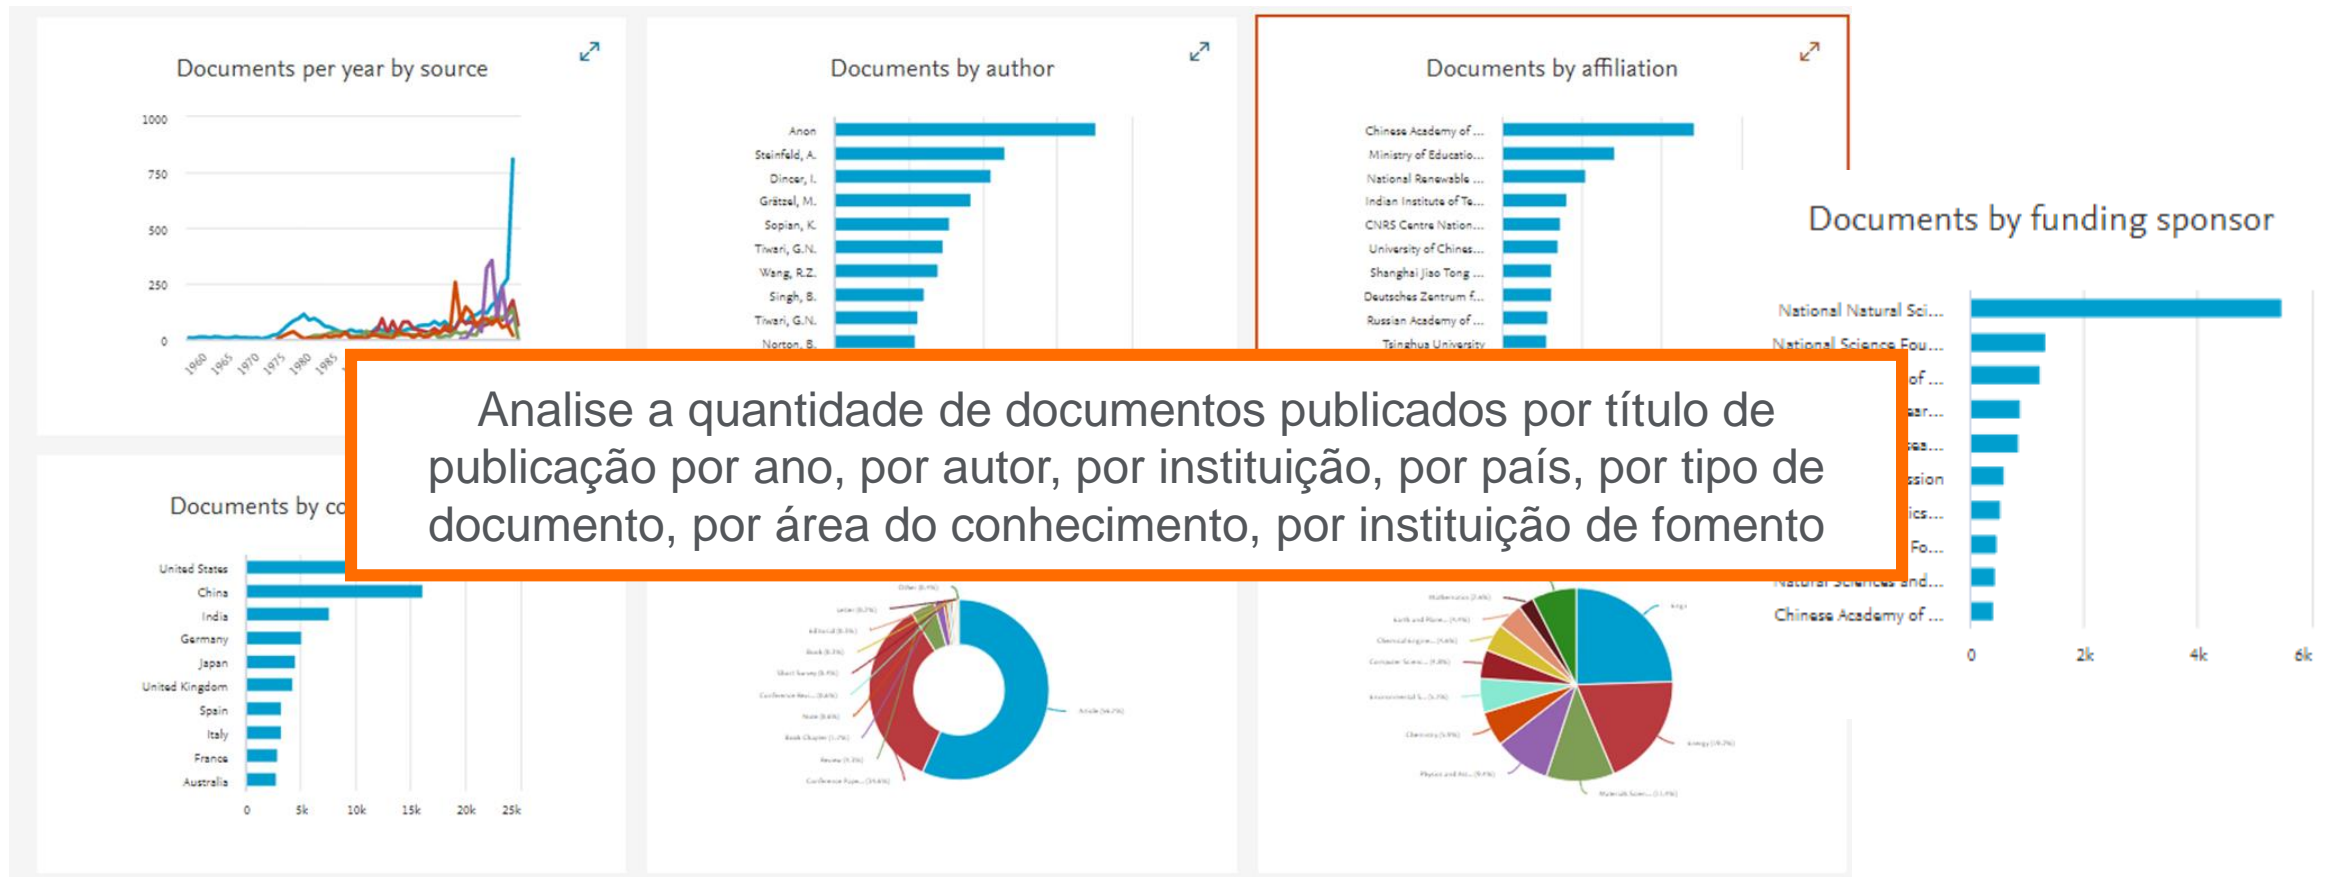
Documents per year by source

1000
750
500
250
0

1960 1965 1970 1975 1980 1985

Documents by author

Anon
Steinfeld, A.
Dincer, I.
Grätzel, M.
Sopian, K.
Tiwari, G.N.
Wang, R.Z.
Singh, B.
Tiwari, G.N.
Norton, B.

Documents by affiliation

Chinese Academy of ...
Ministry of Educatio...
National Renewable ...
Indian Institute of Te...
CNRS Centre Nation...
University of Chines...
Shanghai Jiao Tong ...
Deutsches Zentrum f...
Russian Academy of ...
Tsinghua University

Documents by funding sponsor

National Natural Sci...
National Science Fou...
of ...
ar...
ea...
ssion
ics...
Fo...
Natural Sciences and...
Chinese Academy of ...

0 2k 4k 6k

Documents by co

United States
China
India
Germany
Japan
United Kingdom
Spain
Italy
France
Australia

0 5k 10k 15k 20k 25k

Analise a quantidade de documentos publicados por título de publicação por ano, por autor, por instituição, por país, por tipo de documento, por área do conhecimento, por instituição de fomento